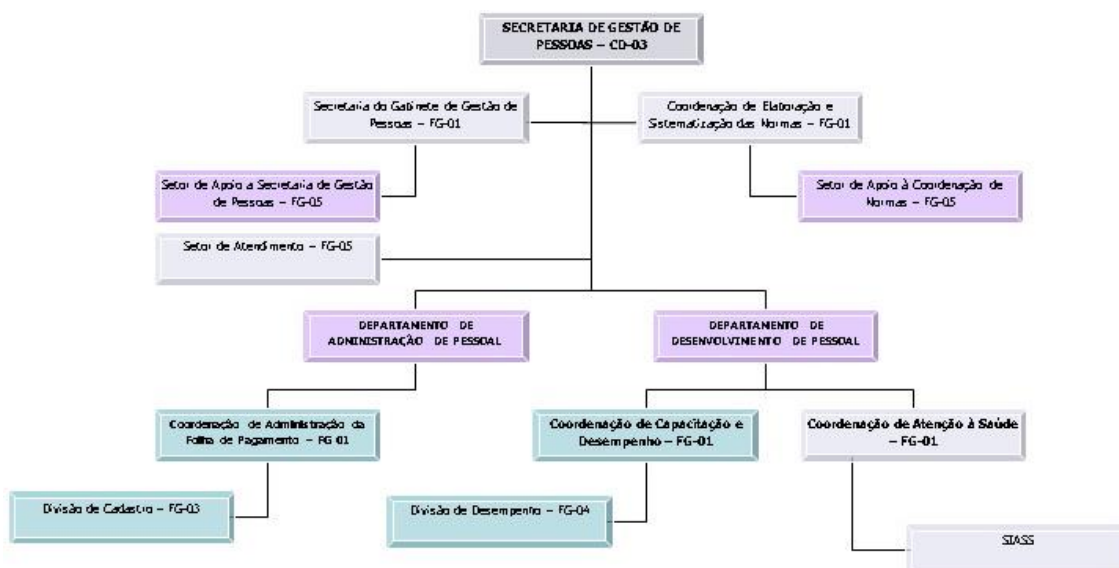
SECRETARIA DE GESTÃO DE PESSOAS – CD-03

Secretaria do Gabinete de Gestão de Pessoas – FG-01

Coordenação de Elaboração e Sistematização das Normas – FG-01

Setor de Apoio a Secretaria de Gestão de Pessoas – FG-05

Setor de Apoio à Coordenação de Normas – FG-05

Setor de Atendimento – FG-05

DEPARTAMENTO DE ADMINISTRAÇÃO DE PESSOAL

DEPARTAMENTO DE DESENVOLVIMENTO DE PESSOAL

Coordenação de Administração da Folha de Pagamento – FG 01

Coordenação de Capacitação e Desempenho – FG-01

Coordenação de Atenção à Saúde – FG-01

Divisão de Cadastro – FG-03

Divisão de Desempenho – FG-04

SIASS